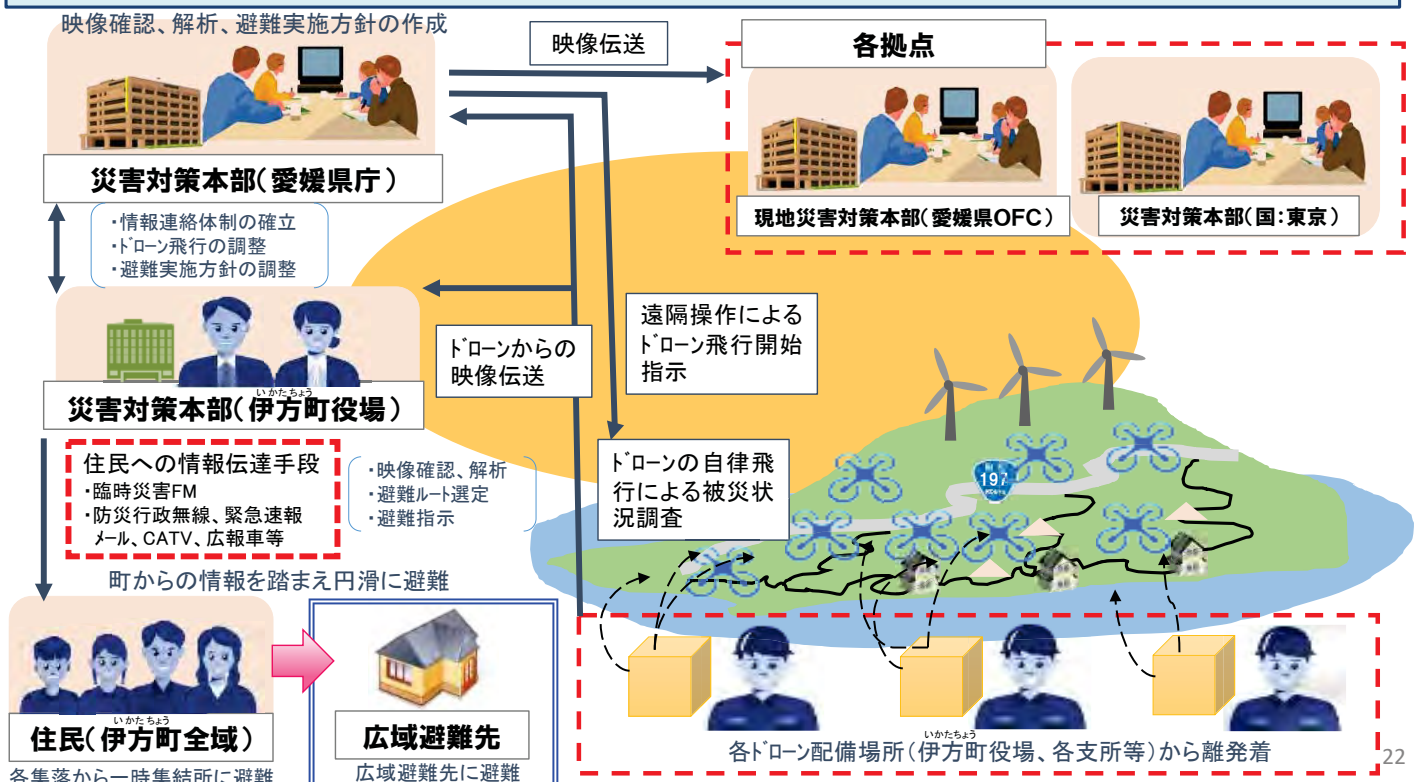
映像確認、解析、避難実施方針の作成

映像伝送

各拠点

災害対策本部(愛媛県庁)

現地災害対策本部(愛媛県OFC)

災害対策本部(国:東京)

・情報連絡体制の確立
・ドローン飛行の調整
・避難実施方針の調整

遠隔操作による ドローン飛行開始 指示

ドローンからの 映像伝送

災害対策本部(伊方町役場)

いかたちょう

住民への情報伝達手段
・臨時災害FM
・防災行政無線、緊急速報メール、CATV、広報車等

・映像確認、解析
・避難ルート選定
・避難指示

ドローンの自律飛行による被災状況調査

197

町からの情報を踏まえ円滑に避難

住民(伊方町全域)

いかたちょう

広域避難先

広域避難先に避難

各集落から一時集結所に避難

各ドローン配備場所(伊方町役場、各支所等)から離発着

いかたちょう

22